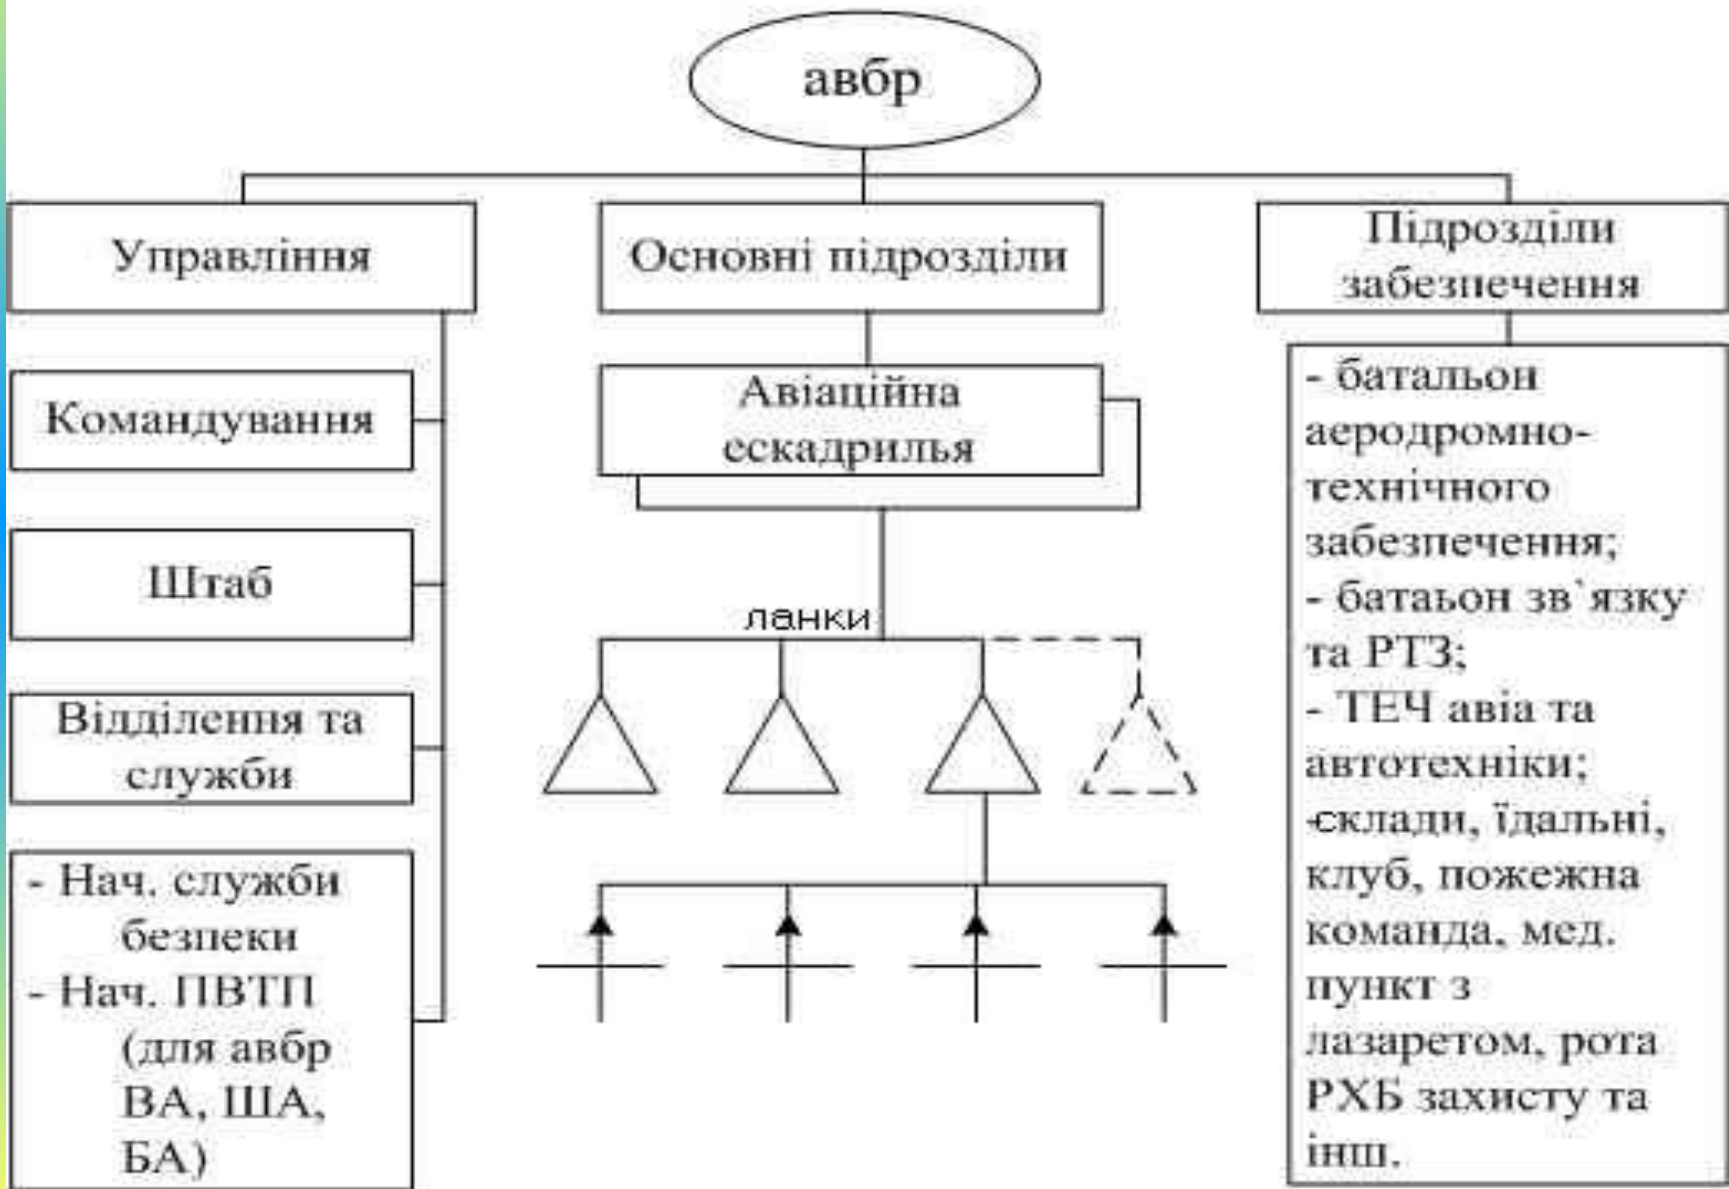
авбр

Управління

Основні підрозділи

Підрозділи забезпечення

Командування

Штаб

Відділення та служби

- Нач. служби безпеки
- Нач. ПВТП (для авбр ВА, ША, БА)

Авіаційна ескадрилья

ланки

- батальон аеродромно-технічного забезпечення;
- батаьон зв`язку та РТЗ;
- ТЕЧ авіа та автотехніки;
склади, їдальні, клуб, пожежна команда, мед. пункт з лазаретом, рота РХБ захисту та інш.